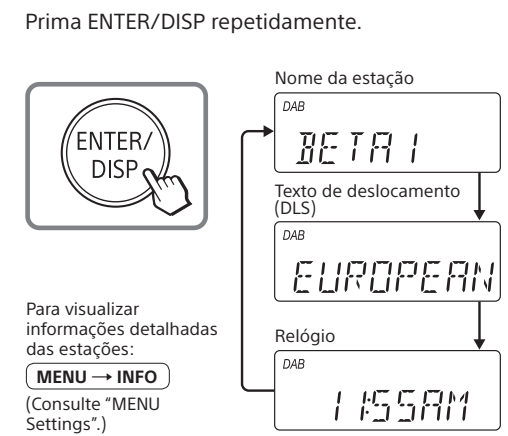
Prima ENTER/DISP repetidamente.

ENTER/ DISP

Nome da estação

DAB

BETA 1

Texto de deslocamento (DLS)

DAB

EUROPEAN

Relógio

DAB

11:55AM

Para visualizar informações detalhadas das estações:

MENU → INFO

(Consulte "MENU Settings".)